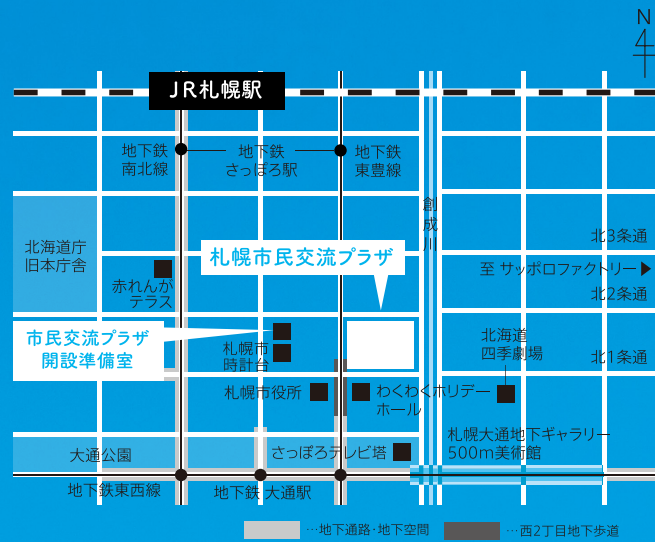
N

JR札幌駅

地下鉄
南北線

地下鉄
さっぽろ駅

地下鉄
東豊線

創成川

北3条通

北海道庁
旧本庁舎

札幌市民交流プラザ

至 サッポロファクトリー ▶

赤れんが
テラス

北2条通

市民交流プラザ
開設準備室

札幌市
時計台

北海道
四季劇場

北1条通

札幌市役所

わくわくホリデー
ホール

大通公園

さっぽろテレビ塔

札幌大通地下ギャラリー
500m美術館

地下鉄東西線

地下鉄 大通駅

…地下通路･地下空間

…西2丁目地下歩道